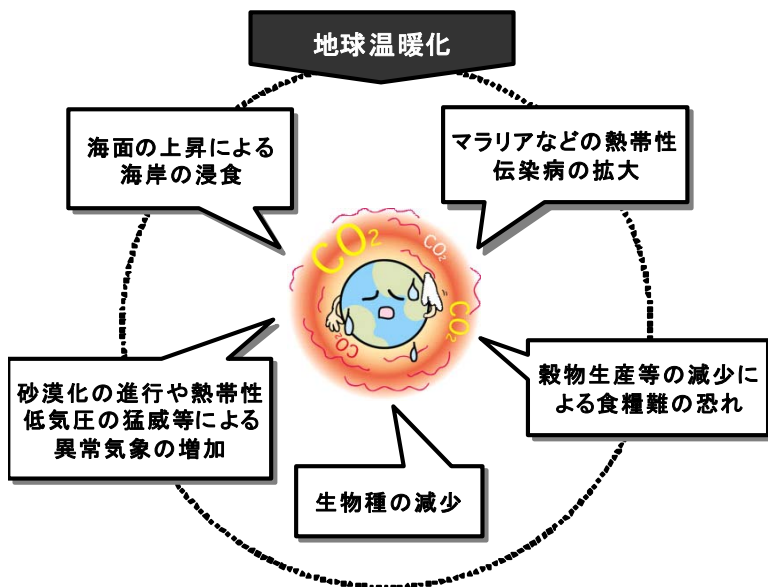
地球温暖化

海面の上昇による
海岸の浸食

マラリアなどの熱帯性
伝染病の拡大

$CO_2$
$CO_2$
$CO_2$
$CO_2$

砂漠化の進行や熱帯性
低気圧の猛威等による
異常気象の増加

穀物生産等の減少に
よる食糧難の恐れ

生物種の減少